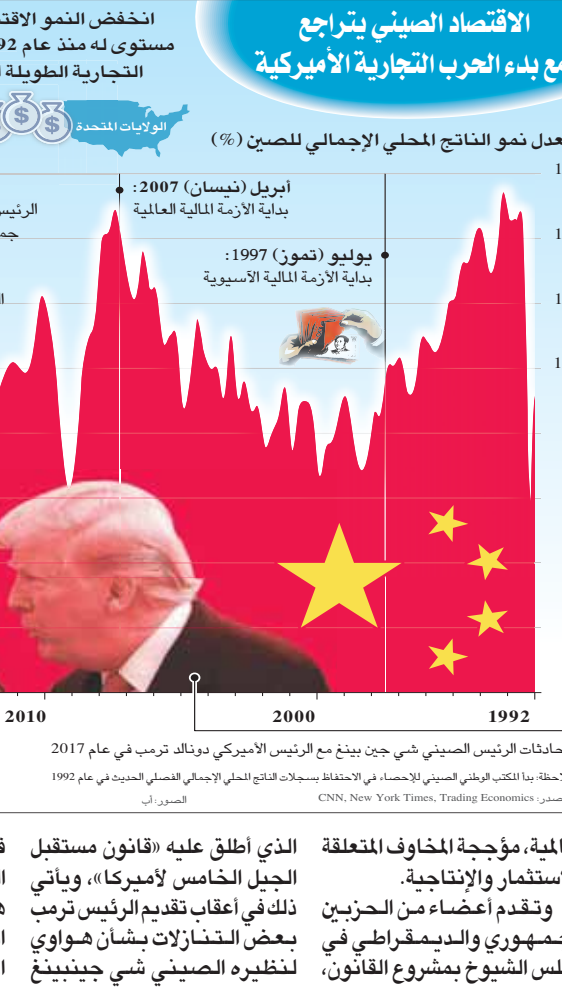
الاقتصاد الصيني يتراجع
مع بدء الحرب التجارية الأميركية

انخفض النمو الاقت
مستوى له منذ عام 92
التجارية الطويلة ا

الولايات المتحدة

معدل نمو الناتج المحلي الإجمالي للصين (%)

أبريل (نيسان) 2007:
بداية الأزمة المالية العالمية

يوليو (تموز) 1997:
بداية الأزمة المالية الآسيوية

الرئيس
جم

2010
2000
1992

محادثات الرئيس الصيني شي جين بينغ مع الرئيس الأميركي دونالد ترمب في عام 2017

ملاحظة: بدأ المكتب الوطني الصيني للإحصاء في الاحتفاظ بسجلات الناتج المحلي الإجمالي الفصلي الحديث في عام 1992

المصدر: CNN, New York Times, Trading Economics

الصور: أب

العالمية، مؤججة المخاوف المتعلقة بالاستثمار والإنتاجية.
وتقدم أعضاء من الحزبين الجمهوري والديمقراطي في مجلس الشيوخ بمشروع القانون،

الذي أطلق عليه «قانون مستقبل الجيل الخامس لأميركا»، ويأتي ذلك في أعقاب تقديم الرئيس ترمب بعض التنازلات بشأن هواوي لنظيره الصيني شي جينبينغ